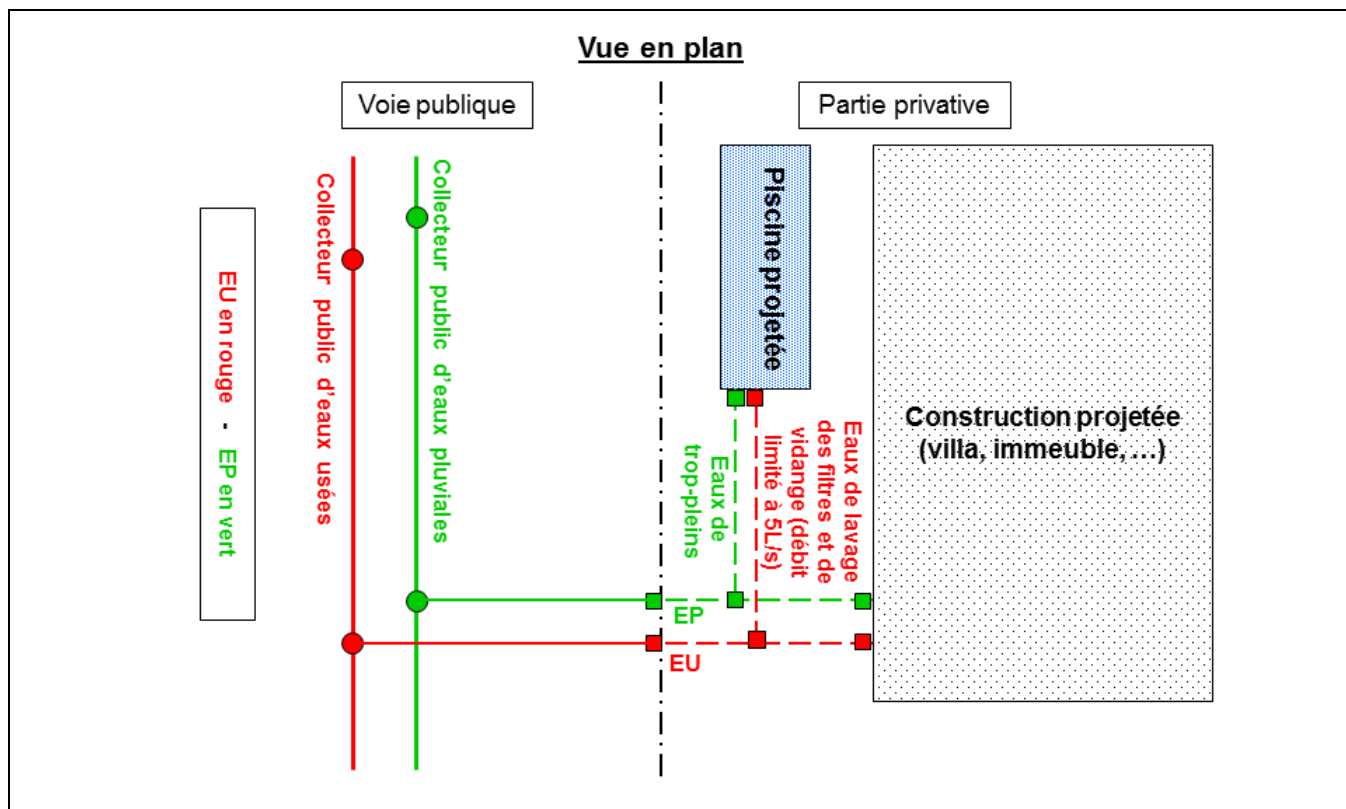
Vue en plan

Voie publique

Partie privative

EU en rouge - EP en vert

Collecteur public d'eaux usées

Collecteur public d'eaux pluviales

Piscine projetée

Eaux de trop-pleins

Eaux de lavage des filtres et de vidange (débit limité à 5L/s)

Construction projetée (villa, immeuble, …)

EP

EU